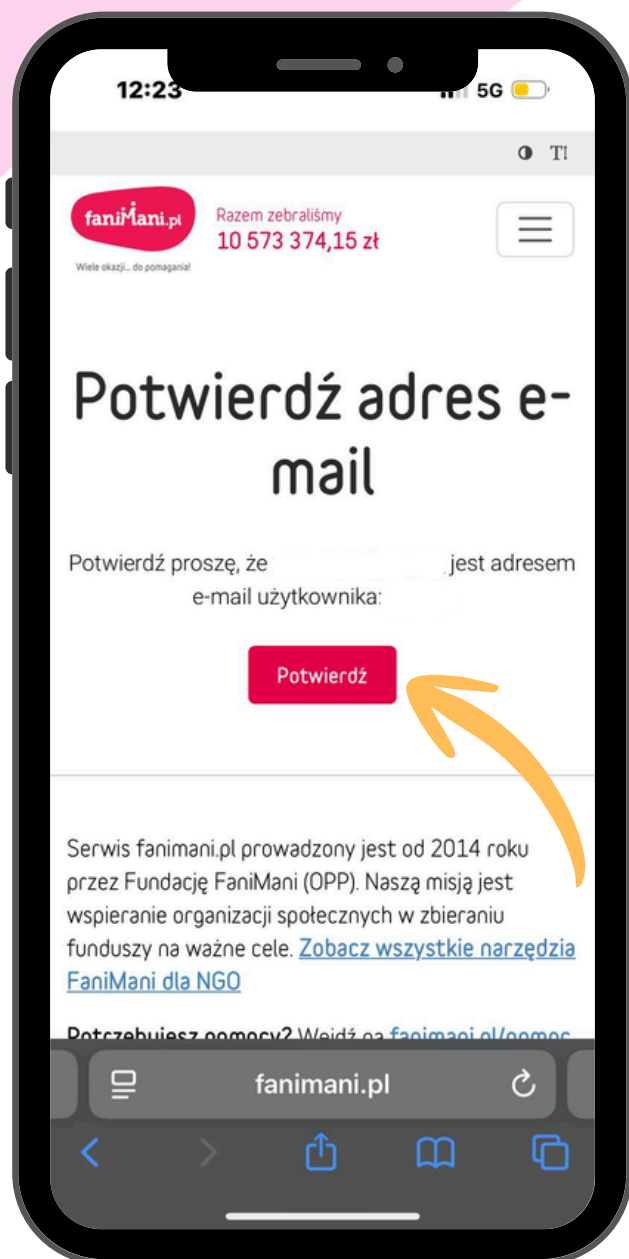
12:23

5G

TI

faniMani.pl

Wiele okazji... do pomagania!

Razem zebraliśmy
10 573 374,15 zł

Potwierdź adres e-mail

Potwierdź proszę, że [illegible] jest adresem e-mail użytkownika: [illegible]

Potwierdź

Serwis fanimani.pl prowadzony jest od 2014 roku przez Fundację FaniMani (OPP). Naszą misją jest wspieranie organizacji społecznych w zbieraniu funduszy na ważne cele. Zobacz wszystkie narzędzia FaniMani dla NGO

Potrzebujesz pomocy? Wejdź na fanimani.pl/pomoc

fanimani.pl